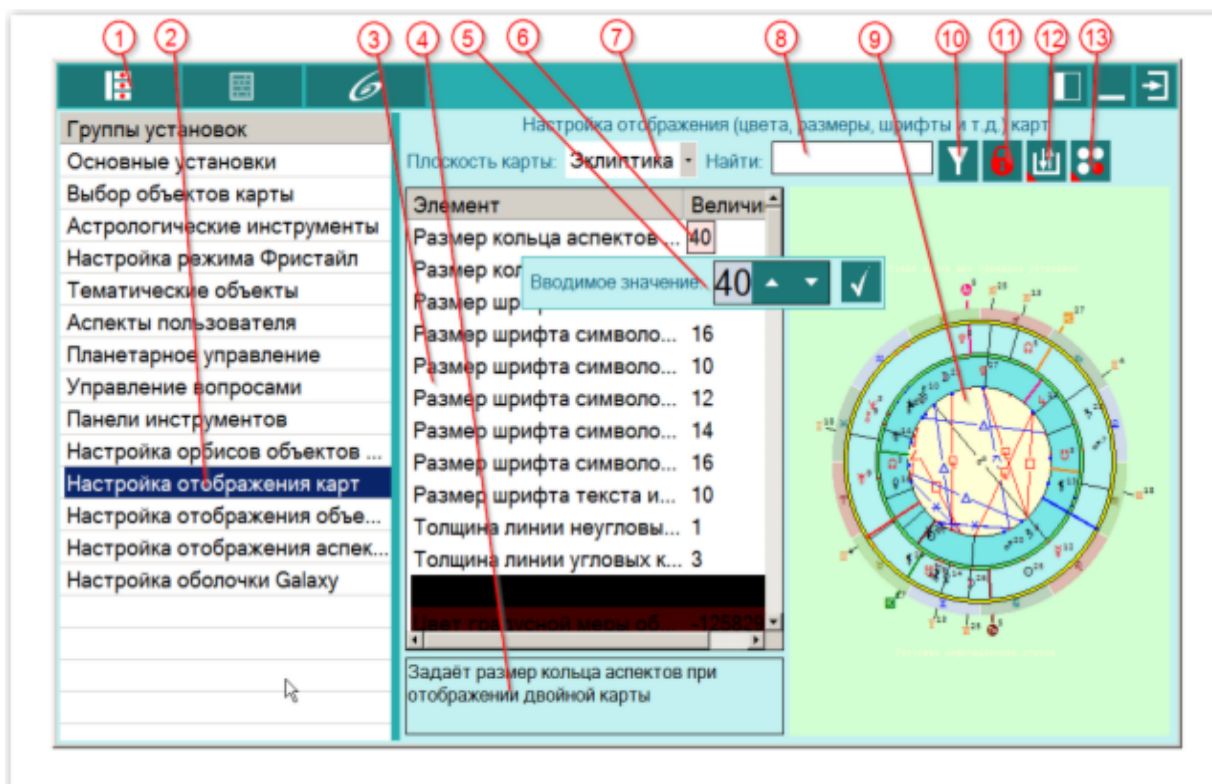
1 2 3 4 5 6 7 8 9 10 11 12 13

Группы установок
Основные установки
Выбор объектов карты
Астрологические инструменты
Настройка режима Фристайл
Тематические объекты
Аспекты пользователя
Планетарное управление
Управление вопросами
Панели инструментов
Настройка орбисов объектов ...
Настройка отображения карт
Настройка отображения объе...
Настройка отображения аспек...
Настройка оболочки Galaxy

Настройка отображения (цвета, размеры, шрифты и т.д.) карт
Плоскость карты: Эклиптика Найти:

| Элемент | Величи |
|---|---|
| Размер кольца аспектов ... | 40 |
| Размер кол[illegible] | |
| Размер шриф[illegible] | |
| Размер шрифта символо... | 16 |
| Размер шрифта символо... | 10 |
| Размер шрифта символо... | 12 |
| Размер шрифта символо... | 14 |
| Размер шрифта символо... | 16 |
| Размер шрифта текста и... | 10 |
| Толщина линии неугловы... | 1 |
| Толщина линии угловых к... | 3 |
| Цвет градусной меры об | -125829 |

Вводимое значение: 40

Задаёт размер кольца аспектов при отображении двойной карты